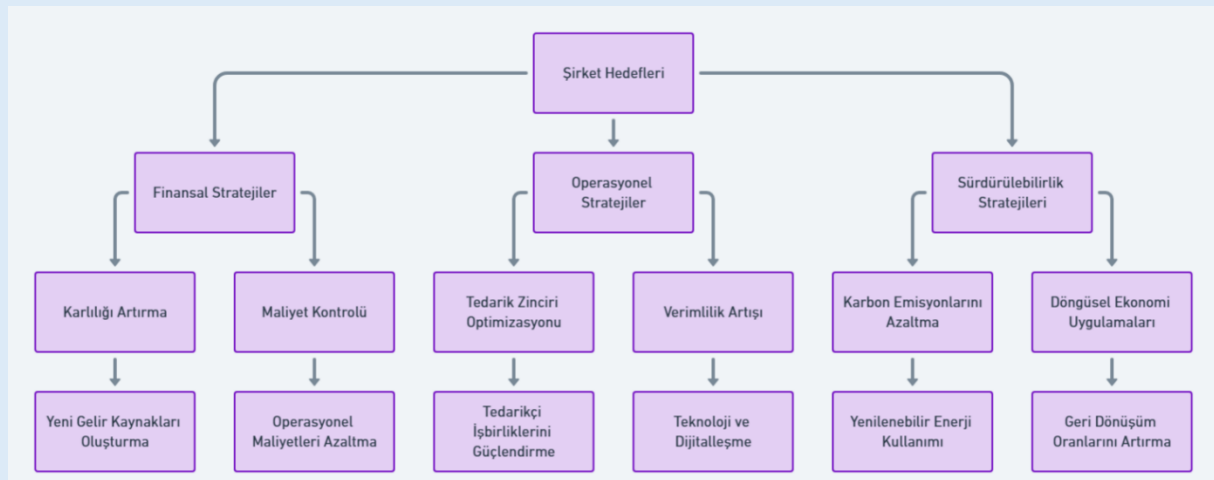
Şirket Hedefleri

Finansal Stratejiler

Operasyonel Stratejiler

Sürdürülebilirlik Stratejileri

Karlılığı Artırma

Maliyet Kontrolü

Tedarik Zinciri Optimizasyonu

Verimlilik Artışı

Karbon Emisyonlarını Azaltma

Döngüsel Ekonomi Uygulamaları

Yeni Gelir Kaynakları Oluşturma

Operasyonel Maliyetleri Azaltma

Tedarikçi İşbirliklerini Güçlendirme

Teknoloji ve Dijitalleşme

Yenilenebilir Enerji Kullanımı

Geri Dönüşüm Oranlarını Artırma